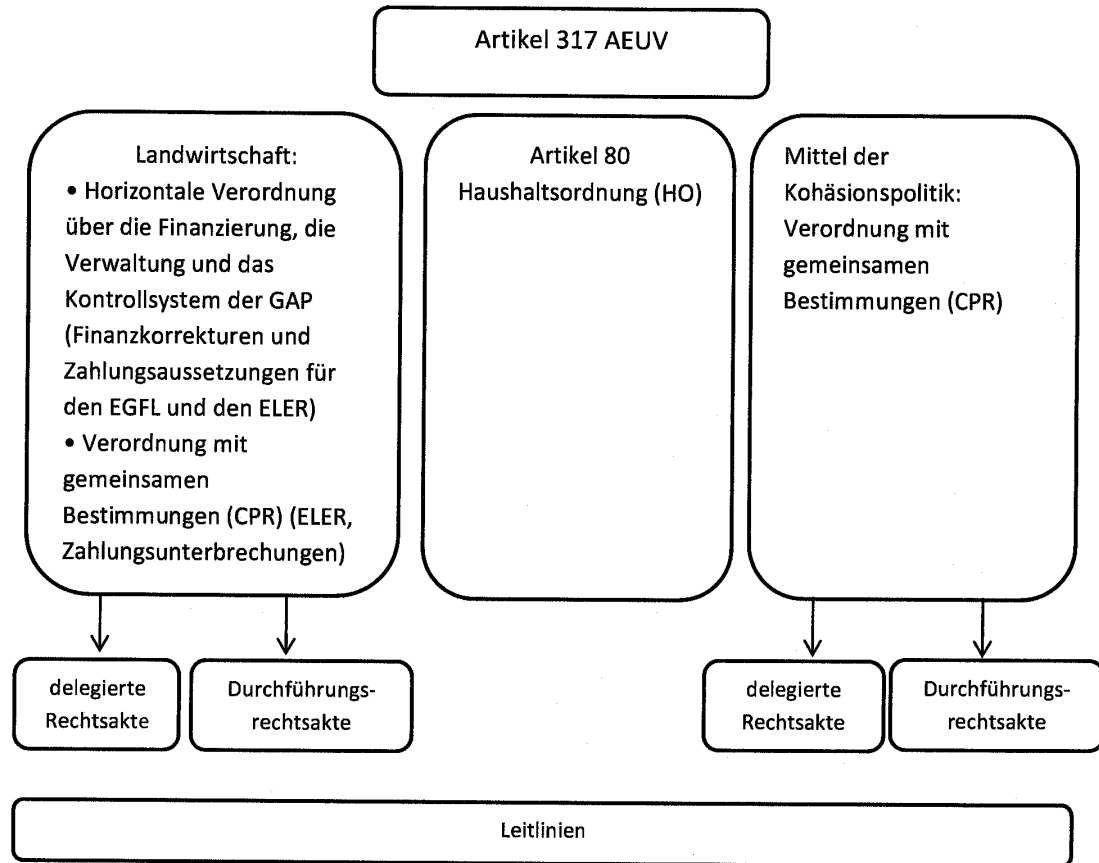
Artikel 317 AEUV

Landwirtschaft:
• Horizontale Verordnung über die Finanzierung, die Verwaltung und das Kontrollsystem der GAP (Finanzkorrekturen und Zahlungsaussetzungen für den EGFL und den ELER)
• Verordnung mit gemeinsamen Bestimmungen (CPR) (ELER, Zahlungsunterbrechungen)

Artikel 80 Haushaltsordnung (HO)

Mittel der Kohäsionspolitik: Verordnung mit gemeinsamen Bestimmungen (CPR)

delegierte Rechtsakte

Durchführungsrechtsakte

delegierte Rechtsakte

Durchführungsrechtsakte

Leitlinien